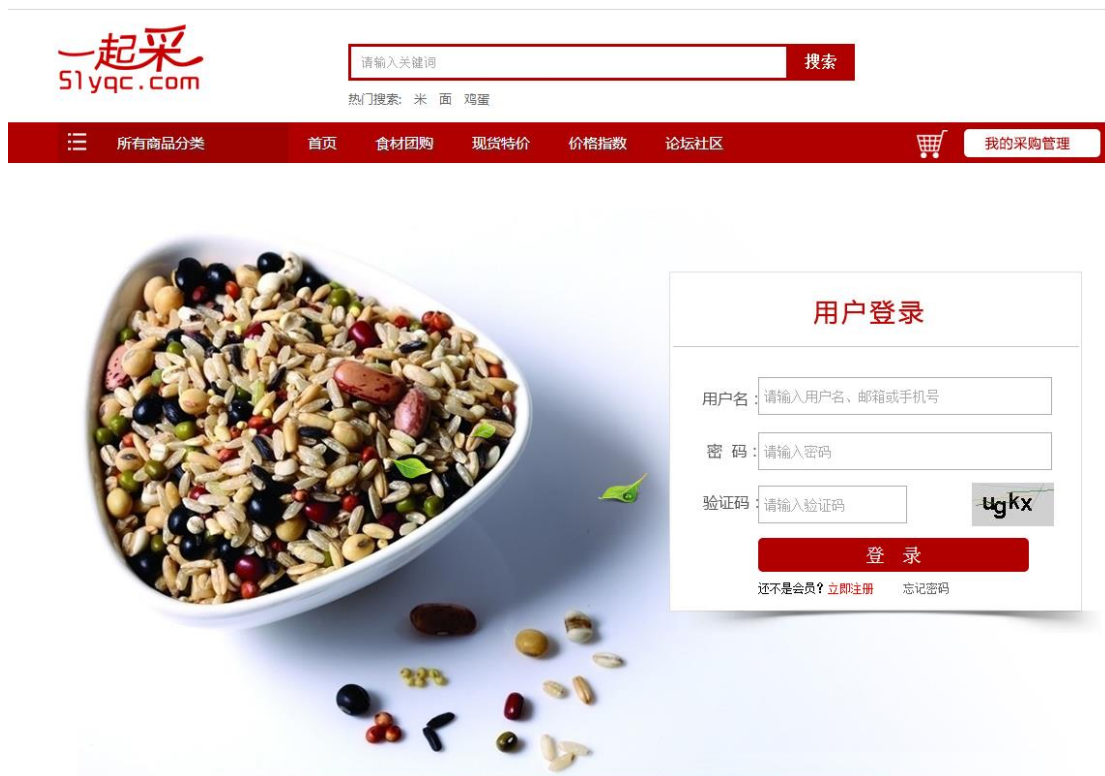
一起采
51yqc.com

请输入关键词 搜索

热门搜索: 米 面 鸡蛋

所有商品分类 首页 食材团购 现货特价 价格指数 论坛社区 我的采购管理

用户登录

用户名: 请输入用户名、邮箱或手机号

密 码: 请输入密码

验证码: 请输入验证码 ugkx

登 录

还不是会员? 立即注册 忘记密码